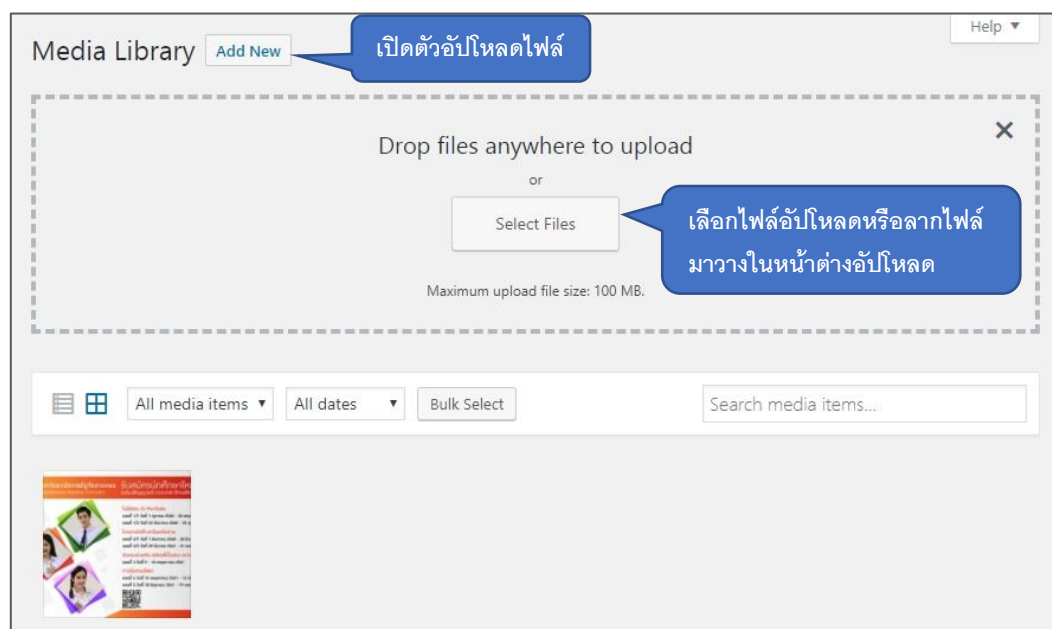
Help ▼

Media Library Add New

เปิดตัวอัปโหลดไฟล์

Drop files anywhere to upload

or

Select Files

เลือกไฟล์อัปโหลดหรือลากไฟล์มาวางในหน้าต่างอัปโหลด

Maximum upload file size: 100 MB.

×

All media items ▼ All dates ▼ Bulk Select

Search media items...

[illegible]